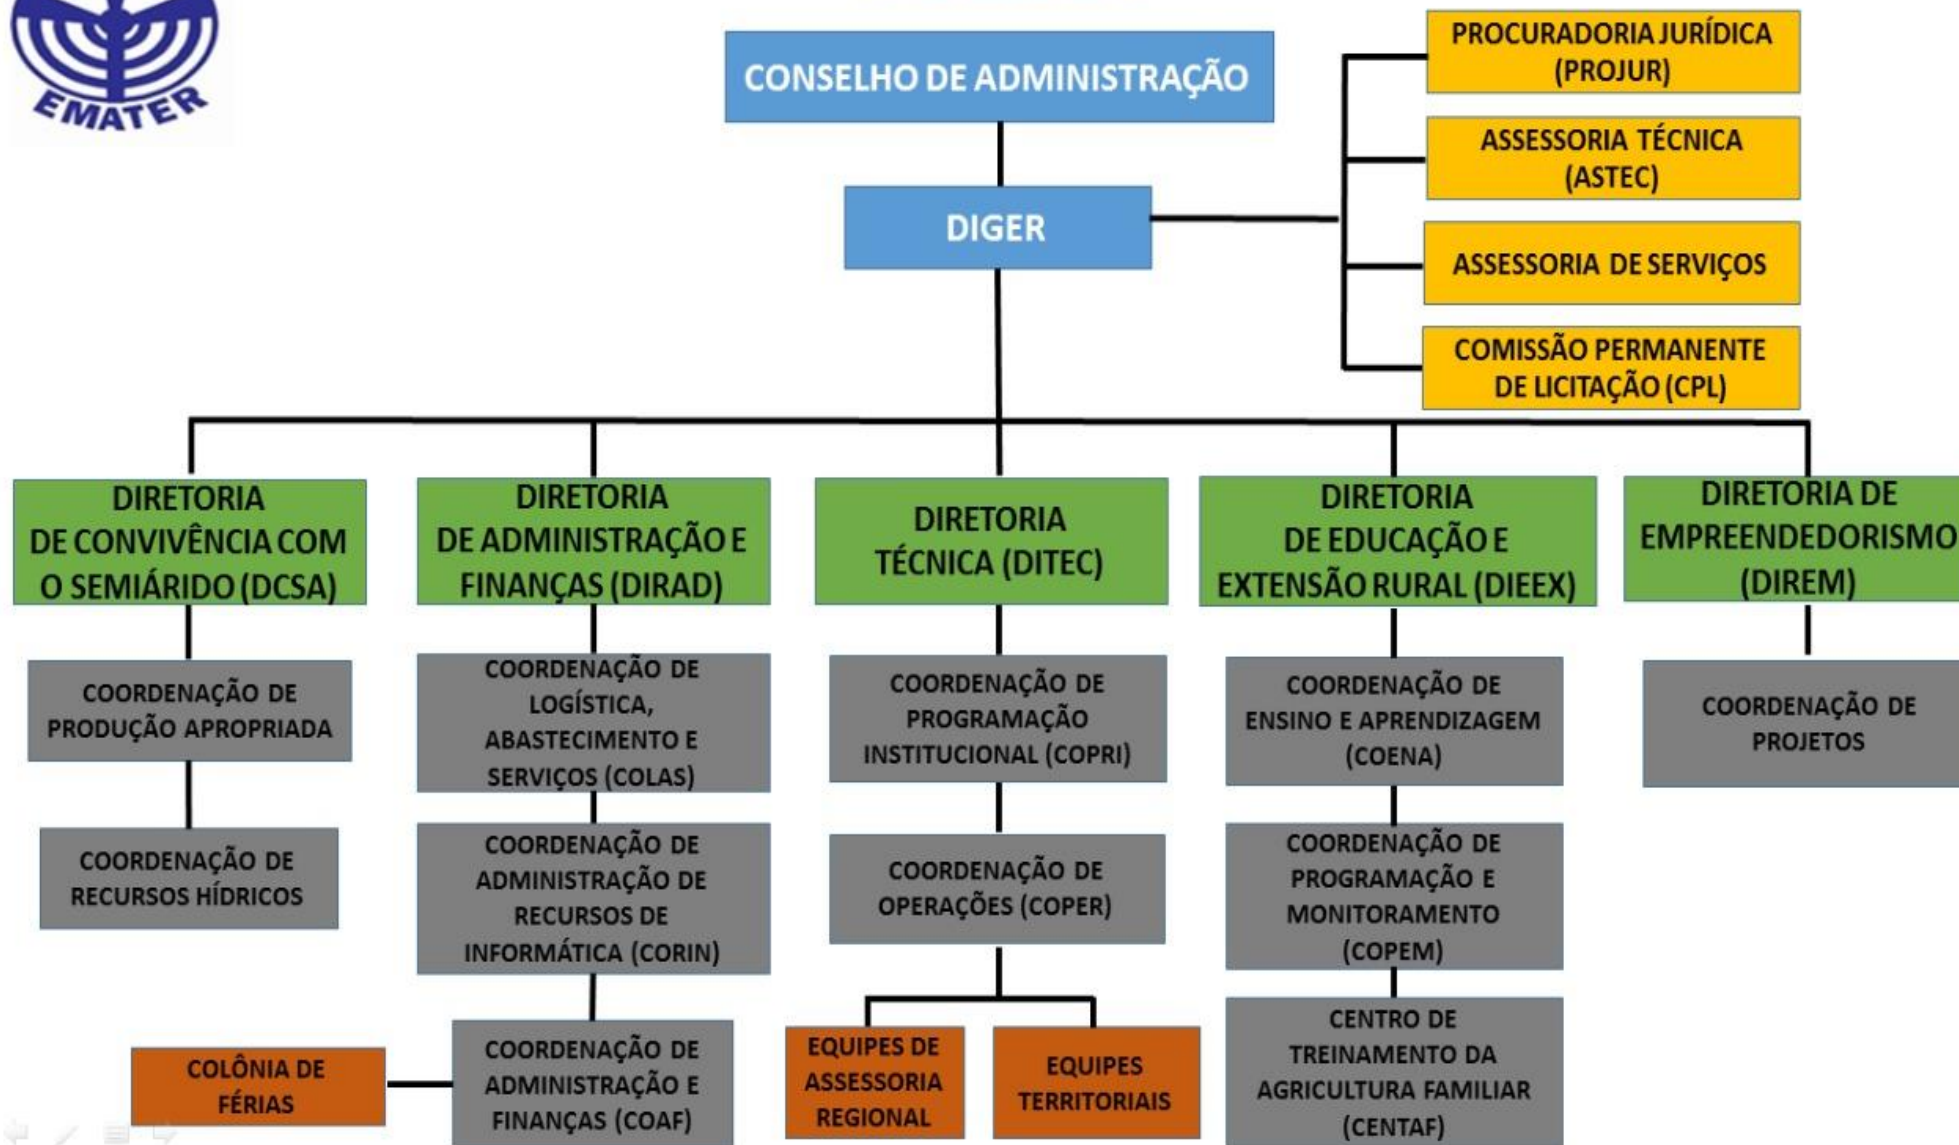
EMATER

CONSELHO DE ADMINISTRAÇÃO

DIGER

PROCURADORIA JURÍDICA (PROJUR)

ASSESSORIA TÉCNICA (ASTEC)

ASSESSORIA DE SERVIÇOS

COMISSÃO PERMANENTE DE LICITAÇÃO (CPL)

DIRETORIA DE CONVIVÊNCIA COM O SEMIÁRIDO (DCSA)

COORDENAÇÃO DE PRODUÇÃO APROPRIADA

COORDENAÇÃO DE RECURSOS HÍDRICOS

DIRETORIA DE ADMINISTRAÇÃO E FINANÇAS (DIRAD)

COORDENAÇÃO DE LOGÍSTICA, ABASTECIMENTO E SERVIÇOS (COLAS)

COORDENAÇÃO DE ADMINISTRAÇÃO DE RECURSOS DE INFORMÁTICA (CORIN)

COORDENAÇÃO DE ADMINISTRAÇÃO E FINANÇAS (COAF)

COLÔNIA DE FÉRIAS

DIRETORIA TÉCNICA (DITEC)

COORDENAÇÃO DE PROGRAMAÇÃO INSTITUCIONAL (COPRI)

COORDENAÇÃO DE OPERAÇÕES (COPER)

EQUIPES DE ASSESSORIA REGIONAL

EQUIPES TERRITORIAIS

DIRETORIA DE EDUCAÇÃO E EXTENSÃO RURAL (DIEEX)

COORDENAÇÃO DE ENSINO E APRENDIZAGEM (COENA)

COORDENAÇÃO DE PROGRAMAÇÃO E MONITORAMENTO (COPEM)

CENTRO DE TREINAMENTO DA AGRICULTURA FAMILIAR (CENTAF)

DIRETORIA DE EMPREENDEDORISMO (DIREM)

COORDENAÇÃO DE PROJETOS